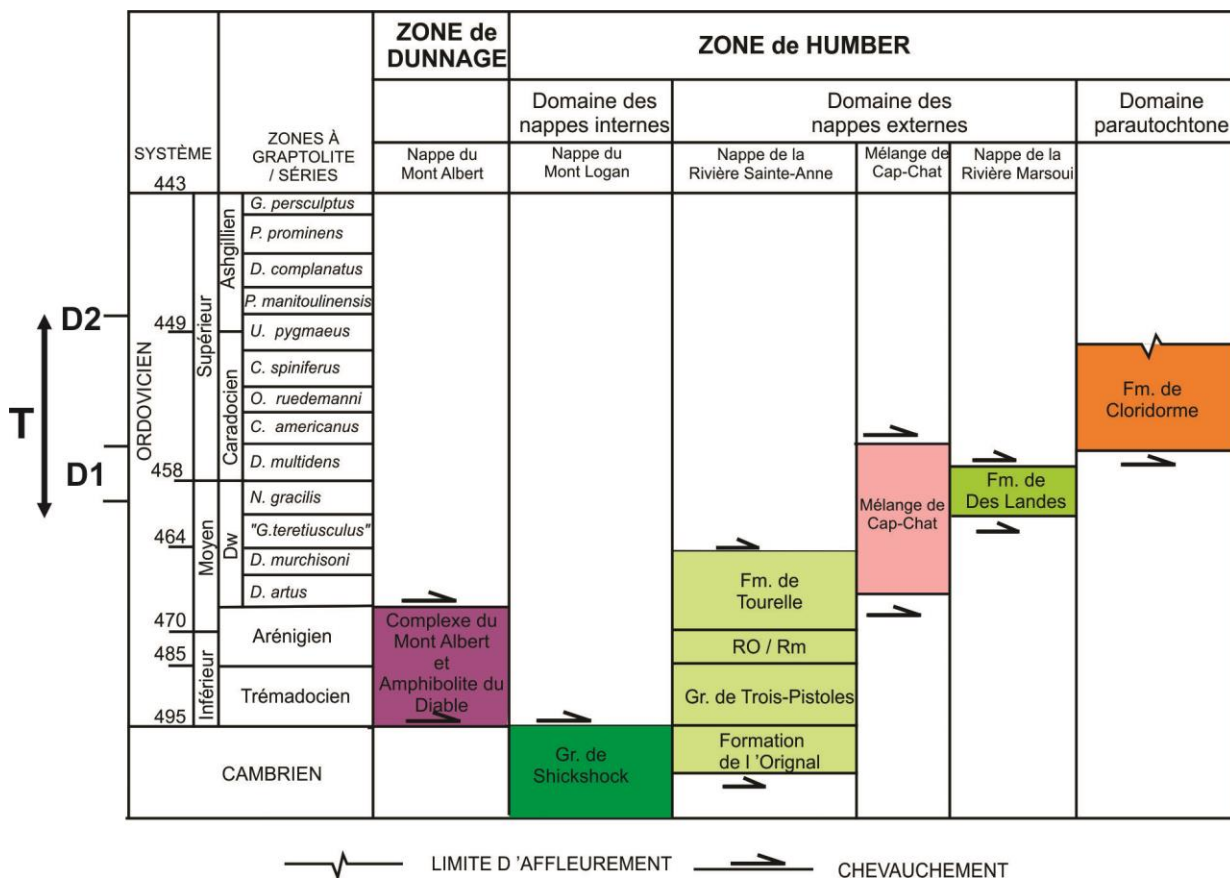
| SYSTÈME | ZONES À GRAPTOLITE / SÉRIES | ZONE de DUNNAGE | ZONE de HUMBER | | | | |
|---|---|---|---|---|---|---|---|
| | | | Domaine des nappes internes | Domaine des nappes externes | | | Domaine parautochtone |
| 443 | | Nappe du Mont Albert | Nappe du Mont Logan | Nappe de la Rivière Sainte-Anne | Mélange de Cap-Chat | Nappe de la Rivière Marsoui | |

ORDOVICIEN
Supérieur
Ashgillien
G. persculptus
P. prominens
D. complanatus
P. manitoulinensis
449
U. pygmaeus
Caradocien
C. spiniferus
O. ruedemanni
C. americanus
458
D. multidens
Moyen
Dw
N. gracilis
"G.teretiusculus"
464
D. murchisoni
D. artus
470
Arénigien
485
Inférieur
Trémadocien
495
CAMBRIEN

D2
T
D1

Complexe du Mont Albert et Amphibolite du Diable
Gr. de Shickshock
Fm. de Tourelle
RO / Rm
Gr. de Trois-Pistoles
Formation de l 'Orignal
Mélange de Cap-Chat
Fm. de Des Landes
Fm. de Cloridorme

LIMITE D 'AFFLEUREMENT
CHEVAUCHEMENT